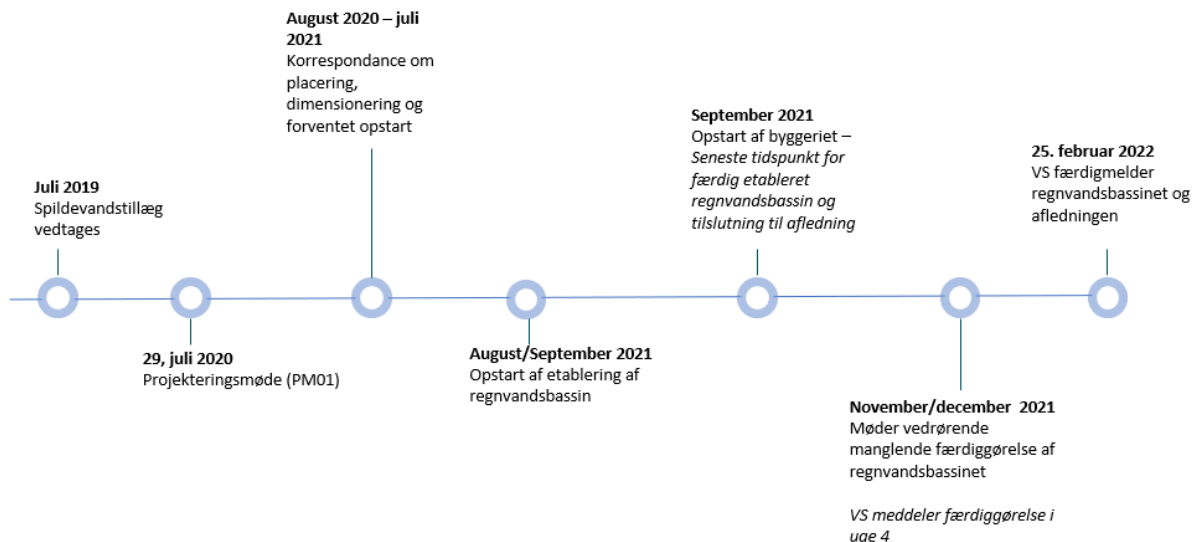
**Juli 2019**
Spildevandstillæg vedtages

**29, juli 2020**
Projekteringsmøde (PM01)

**August 2020 – juli 2021**
Korrespondance om placering, dimensionering og forventet opstart

**August/September 2021**
Opstart af etablering af regnvandsbassin

**September 2021**
Opstart af byggeriet – *Seneste tidspunkt for færdig etableret regnvandsbassin og tilslutning til afledning*

**November/december 2021**
Møder vedrørende manglende færdiggørelse af regnvandsbassinet

*VS meddeler færdiggørelse i uge 4*

**25. februar 2022**
VS færdigmelder regnvandsbassinet og afledningen